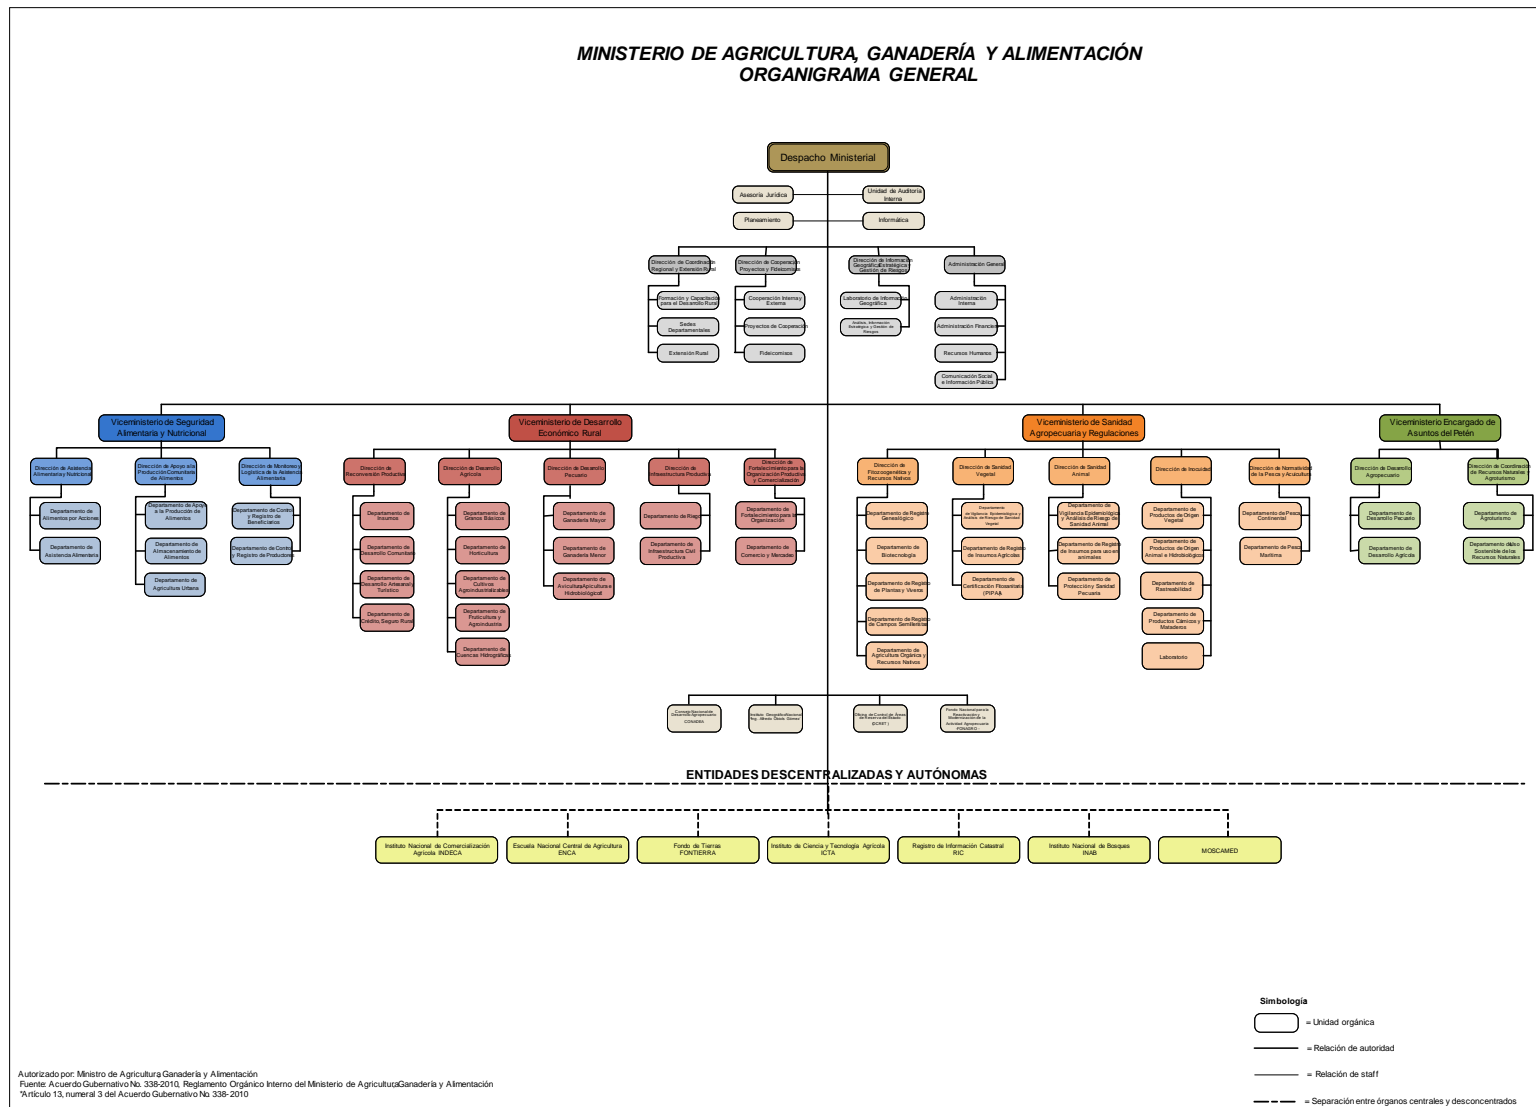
MINISTERIO DE AGRICULTURA, GANADERÍA Y ALIMENTACIÓN
ORGANIGRAMA GENERAL

Despacho Ministerial

Asesoría Jurídica
Unidad de Auditoría Interna
Planeamiento
Informática

Dirección de Coordinación Regional y Extensión Rural
Formación y Capacitación para el Desarrollo Rural
Sedes Departamentales
Extensión Rural

Dirección de Cooperación, Proyectos y Fideicomisos
Cooperación Interna y Externa
Proyectos de Cooperación
Fideicomisos

Dirección de Información Geográfica, Estratégica y Gestión de Riesgos
Laboratorio de Información Geográfica
Análisis, Información Estratégica y Gestión de Riesgos

Administración General
Administración Interna
Administración Financiera
Recursos Humanos
Comunicación Social e Información Pública

Viceministerio de Seguridad Alimentaria y Nutricional
Dirección de Asistencia Alimentaria y Nutricional
Departamento de Alimentos por Acciones
Departamento de Asistencia Alimentaria
Dirección de Apoyo a la Producción Comunitaria de Alimentos
Departamento de Apoyo a la Producción de Alimentos
Departamento de Almacenamiento de Alimentos
Departamento de Agricultura Urbana
Dirección de Monitoreo y Logística de la Asistencia Alimentaria
Departamento de Control y Registro de Beneficiarios
Departamento de Control y Registro de Productores

Viceministerio de Desarrollo Económico Rural
Dirección de Reconversión Productiva
Departamento de Insumos
Departamento de Desarrollo Comunitario
Departamento de Desarrollo Artesanal y Turístico
Departamento de Crédito, Seguro Rural
Dirección de Desarrollo Agrícola
Departamento de Granos Básicos
Departamento de Horticultura
Departamento de Cultivos Agroindustrializables
Departamento de Fruticultura y Agroindustria
Departamento de Cuencas Hidrográficas
Dirección de Desarrollo Pecuario
Departamento de Ganadería Mayor
Departamento de Ganadería Menor
Departamento de Avicultura, Apicultura e Hidrobiológicos
Dirección de Infraestructura Productiva
Departamento de Riego
Departamento de Infraestructura Civil Productiva
Dirección de Fortalecimiento para la Organización Productiva y Comercialización
Departamento de Fortalecimiento para la Organización
Departamento de Comercio y Mercadeo

Viceministerio de Sanidad Agropecuaria y Regulaciones
Dirección de Fitozoogenética y Recursos Nativos
Departamento de Registro Genealógico
Departamento de Biotecnología
Departamento de Registro de Plantas y Viveros
Departamento de Registro de Campos Semilleristas
Departamento de Agricultura Orgánica y Recursos Nativos
Dirección de Sanidad Vegetal
Departamento de Vigilancia Epidemiológica y Análisis de Riesgo de Sanidad Vegetal
Departamento de Registro de Insumos Agrícolas
Departamento de Certificación Fitosanitaria (PIPAA)
Dirección de Sanidad Animal
Departamento de Vigilancia Epidemiológica y Análisis de Riesgo de Sanidad Animal
Departamento de Registro de Insumos para uso en animales
Departamento de Protección y Sanidad Pecuaria
Dirección de Inocuidad
Departamento de Productos de Origen Vegetal
Departamento de Productos de Origen Animal e Hidrobiológicos
Departamento de Rastreabilidad
Departamento de Productos Cárnicos y Mataderos
Laboratorio
Dirección de Normatividad de la Pesca y Acuicultura
Departamento de Pesca Continental
Departamento de Pesca Marítima

Viceministerio Encargado de Asuntos del Petén
Dirección de Desarrollo Agropecuario
Departamento de Desarrollo Pecuario
Departamento de Desarrollo Agrícola
Dirección de Coordinación de Recursos Naturales y Agroturismo
Departamento de Agroturismo
Departamento de Uso Sostenible de los Recursos Naturales

Consejo Nacional de Desarrollo Agropecuario CONADEA
Instituto Geográfico Nacional Ing. Alfredo Obiols Gómez
Oficina de Control de Áreas de Reserva del Estado (OCRET)
Fondo Nacional para la Reactivación y Modernización de la Actividad Agropecuaria FONAGRO

ENTIDADES DESCENTRALIZADAS Y AUTÓNOMAS

Instituto Nacional de Comercialización Agrícola INDECA
Escuela Nacional Central de Agricultura ENCA
Fondo de Tierras FONTIERRA
Instituto de Ciencia y Tecnología Agrícola ICTA
Registro de Información Catastral RIC
Instituto Nacional de Bosques INAB
MOSCAMED

Simbología
= Unidad orgánica
= Relación de autoridad
= Relación de staff
= Separación entre órganos centrales y desconcentrados

Autorizado por: Ministro de Agricultura Ganadería y Alimentación
Fuente: Acuerdo Gubernativo No. 338-2010, Reglamento Orgánico Interno del Ministerio de Agricultura Ganadería y Alimentación
*Artículo 13, numeral 3 del Acuerdo Gubernativo No. 338-2010